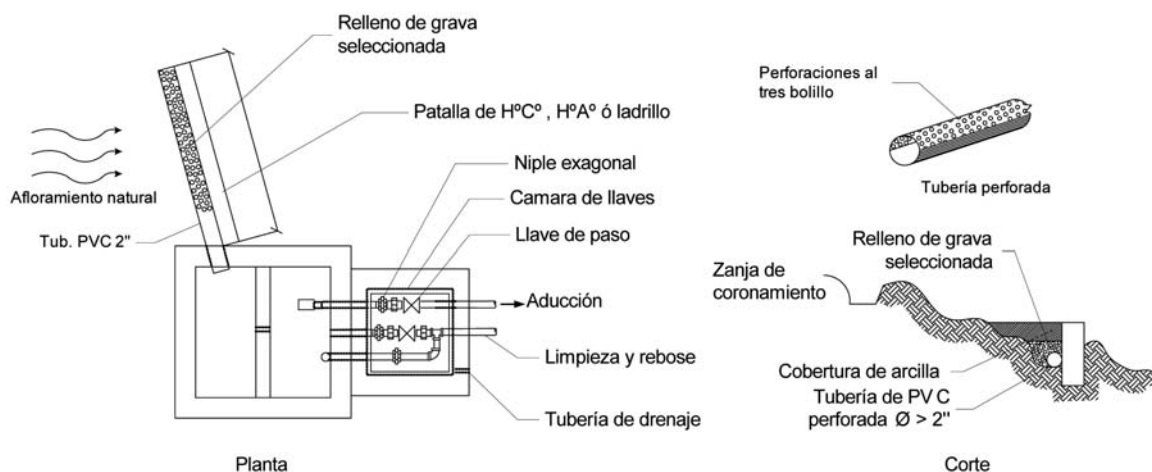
Relleno de grava seleccionada

Patalla de HºCº , HºAº ó ladrillo

Afloramiento natural

Tub. PVC 2"

Niple exagonal

Camara de llaves

Llave de paso

Aducción

Limpieza y rebose

Tubería de drenaje

Planta

Perforaciones al tres bolillo

Tubería perforada

Relleno de grava seleccionada

Zanja de coronamiento

Cobertura de arcilla

Tubería de PV C perforada Ø > 2"

Corte